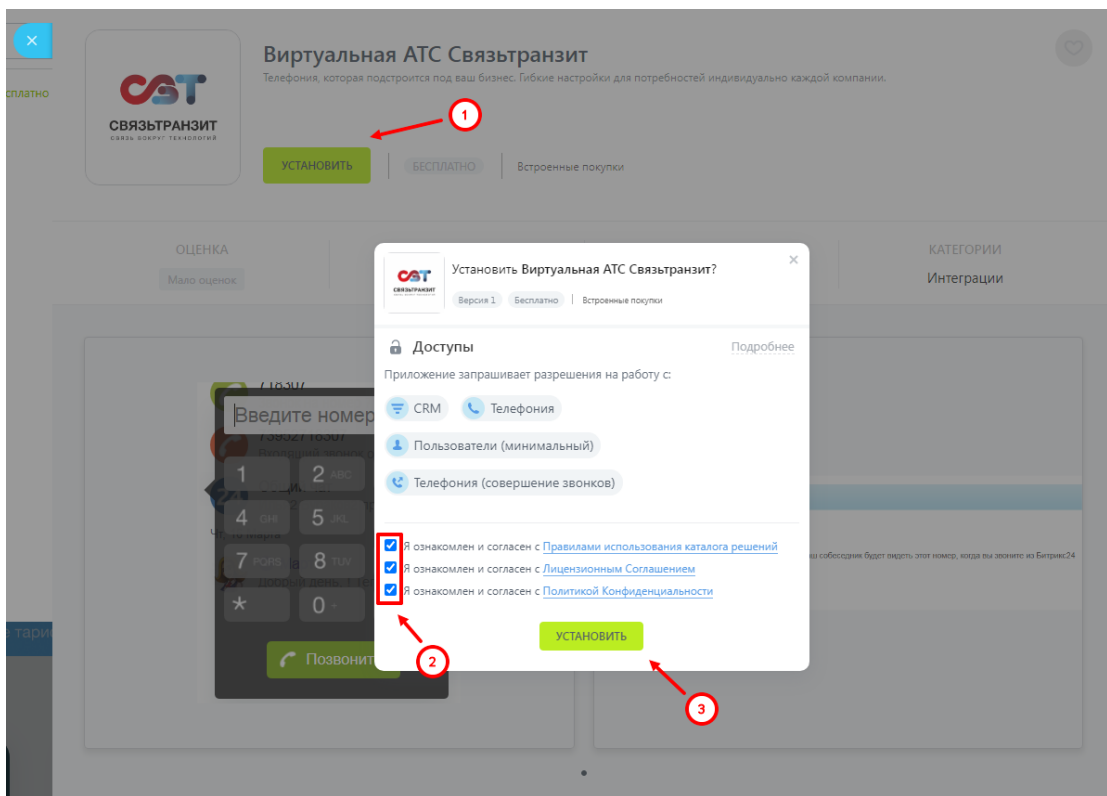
×

сплатно

CST
СВЯЗЬТРАНЗИТ
СВЯЗЬ ВОКРУГ ТЕХНОЛОГИЙ

Виртуальная АТС Связьтранзит

Телефония, которая подстроится под ваш бизнес. Гибкие настройки для потребностей индивидуально каждой компании.

1

УСТАНОВИТЬ | БЕСПЛАТНО | Встроенные покупки

ОЦЕНКА
Мало оценок

КАТЕГОРИИ
Интеграции

Введите номер

1 2 ABC
4 GHI 5 JKL
7 PQRS 8 TUV
* 0 +

Позвонить

е тари

CST
СВЯЗЬТРАНЗИТ

Установить Виртуальная АТС Связьтранзит?

×

Версия 1 | Бесплатно | Встроенные покупки

Доступы

Подробнее

Приложение запрашивает разрешения на работу с:

CRM
Телефония
Пользователи (минимальный)
Телефония (совершение звонков)

Я ознакомлен и согласен с Правилами использования каталога решений
Я ознакомлен и согласен с Лицензионным Соглашением
Я ознакомлен и согласен с Политикой Конфиденциальности

ваш собеседник будет видеть этот номер, когда вы звоните из Битрикс24

УСТАНОВИТЬ

2

3